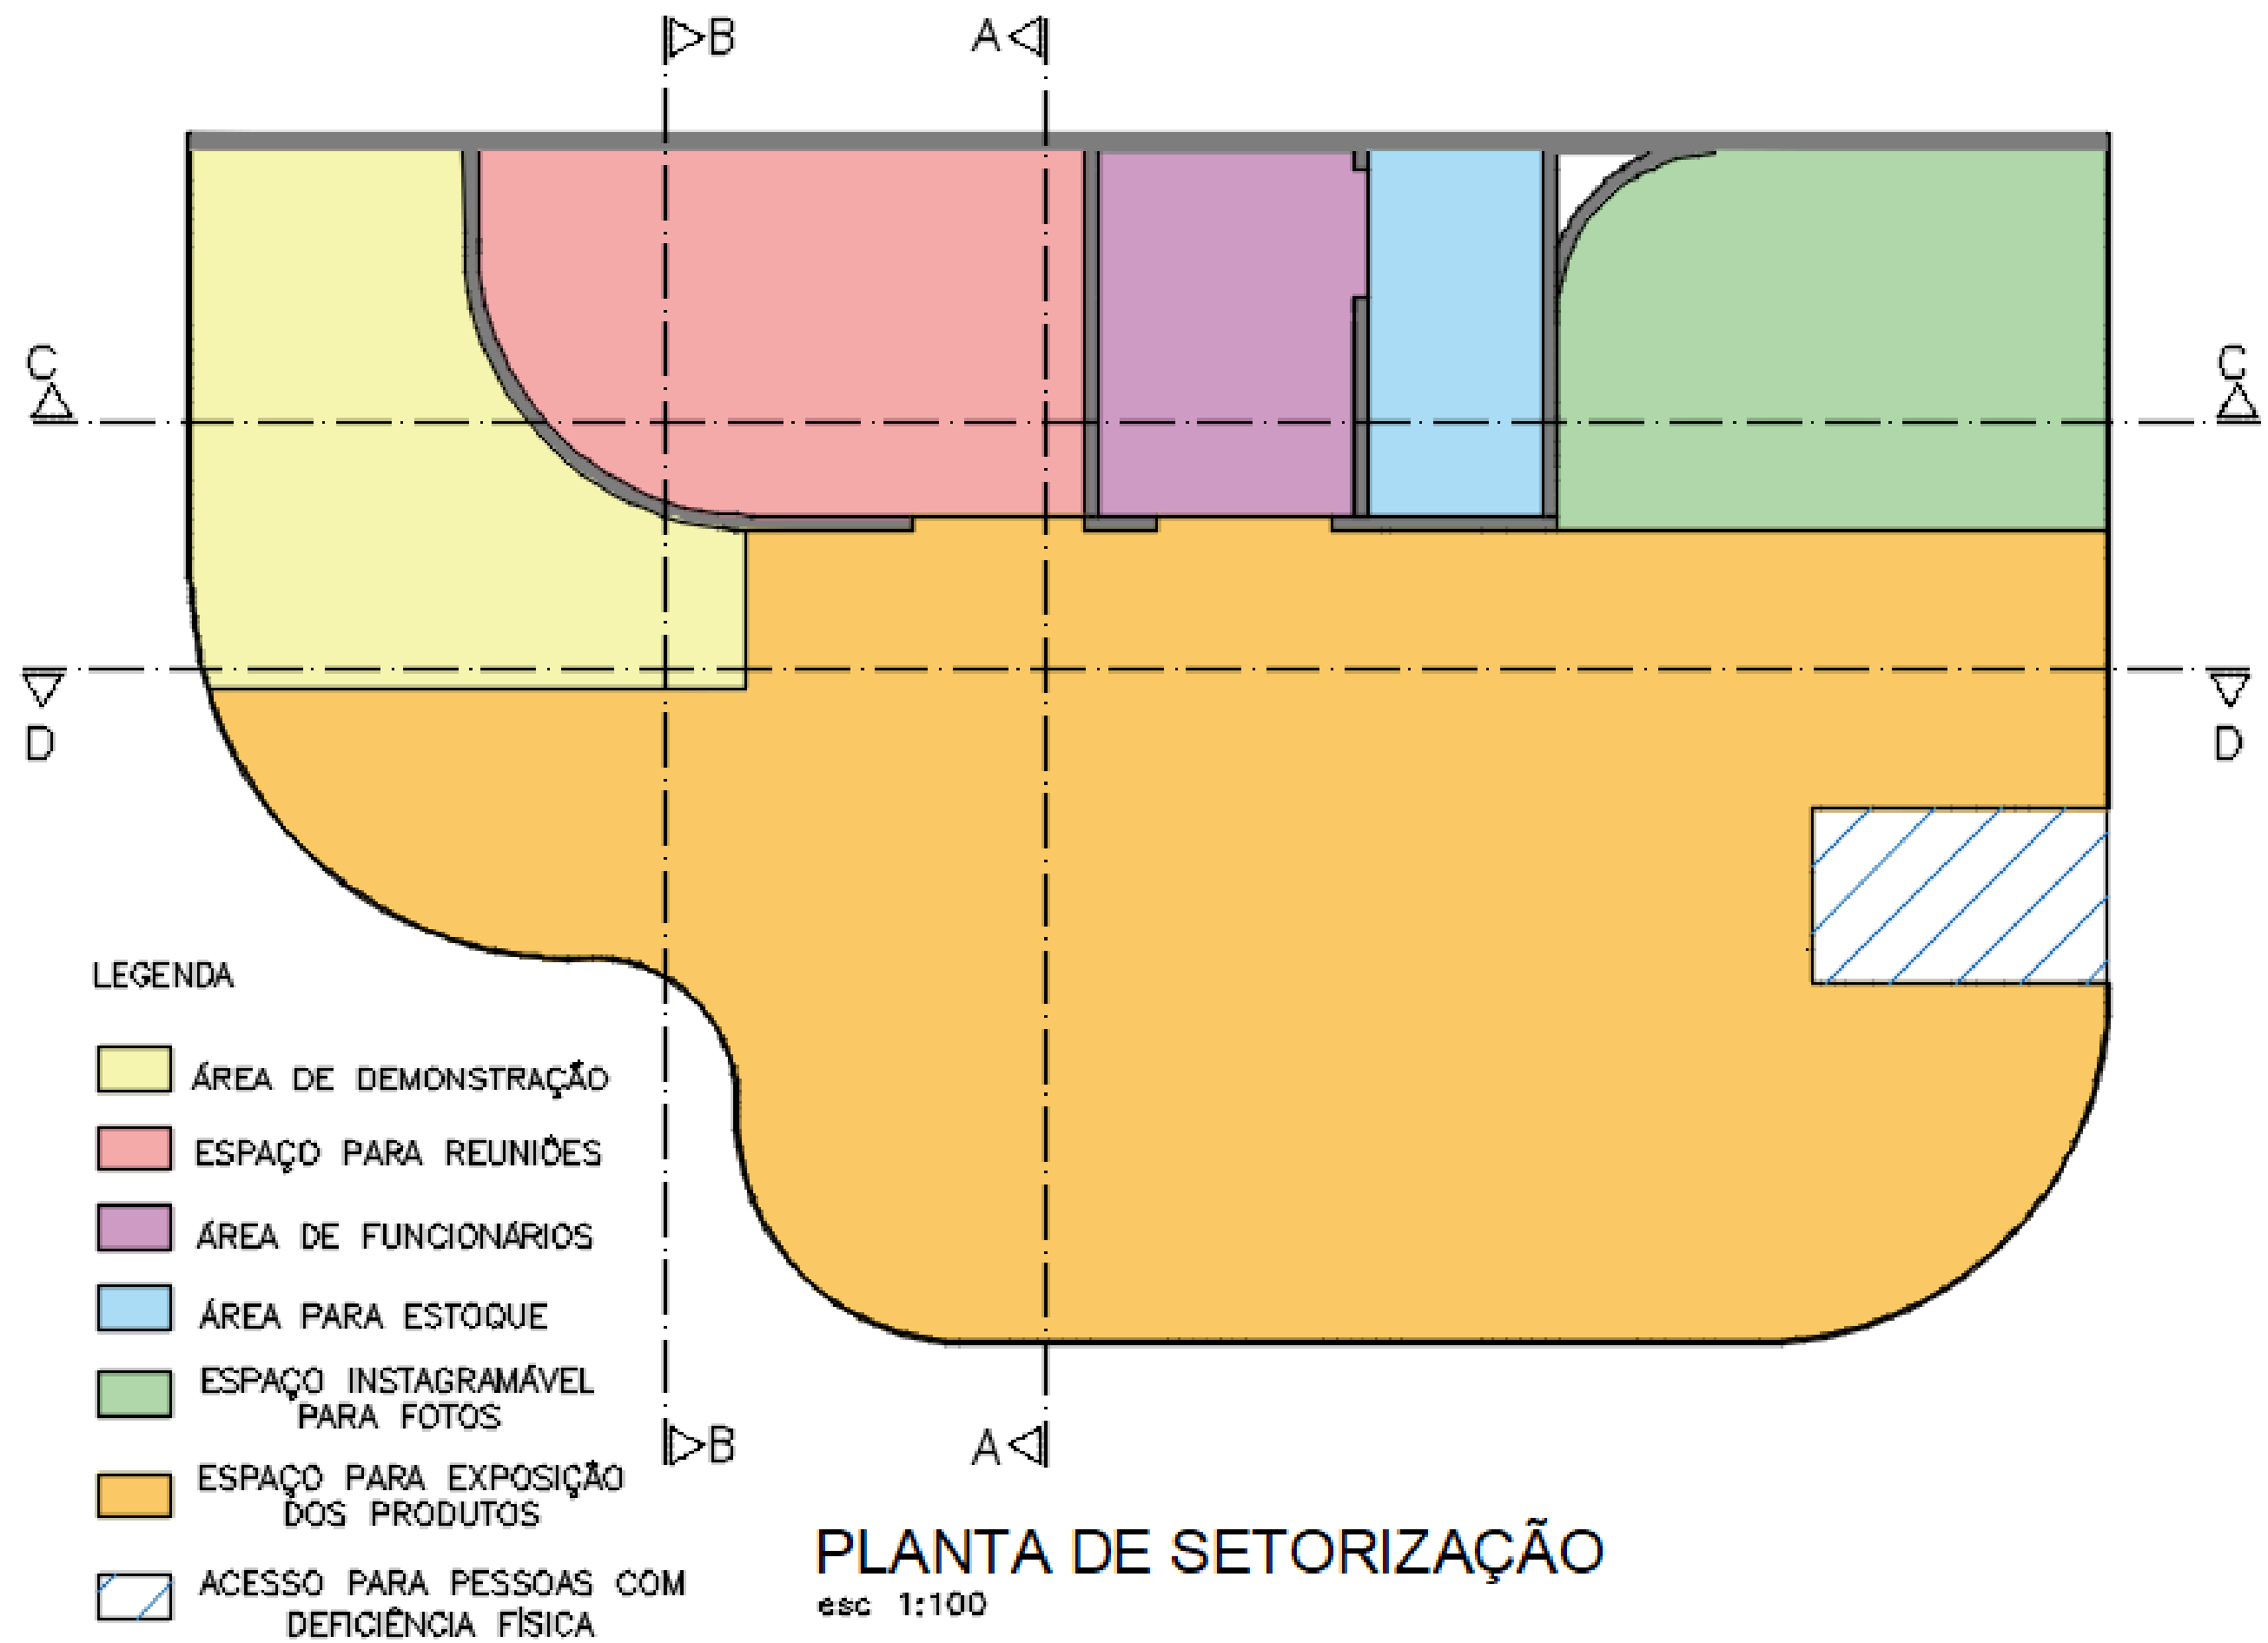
B
A
C
C
D
D
LEGENDA
ÁREA DE DEMONSTRAÇÃO
ESPAÇO PARA REUNIÕES
ÁREA DE FUNCIONÁRIOS
ÁREA PARA ESTOQUE
ESPAÇO INSTAGRAMÁVEL PARA FOTOS
ESPAÇO PARA EXPOSIÇÃO DOS PRODUTOS
ACESSO PARA PESSOAS COM DEFICIÊNCIA FÍSICA
B
A
PLANTA DE SETORIZAÇÃO
esc 1:100